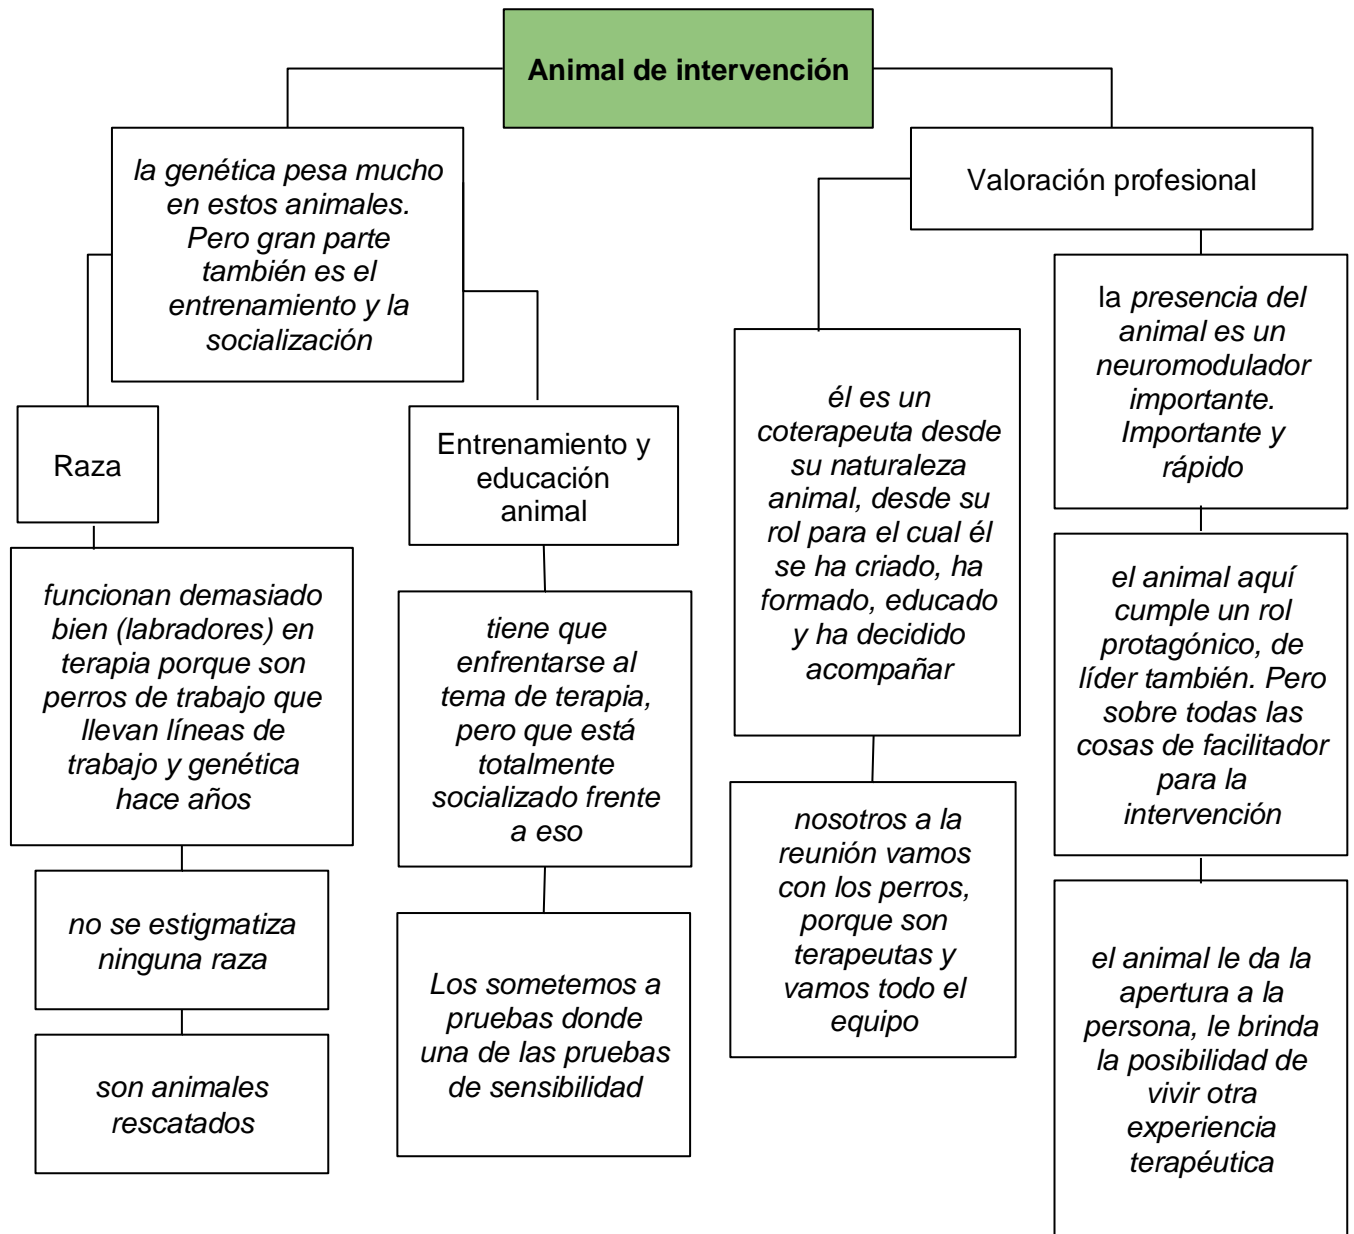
Animal de intervención

la genética pesa mucho en estos animales. Pero gran parte también es el entrenamiento y la socialización

Raza

funcionan demasiado bien (labradores) en terapia porque son perros de trabajo que llevan líneas de trabajo y genética hace años

no se estigmatiza ninguna raza

son animales rescatados

Entrenamiento y educación animal

tiene que enfrentarse al tema de terapia, pero que está totalmente socializado frente a eso

Los sometemos a pruebas donde una de las pruebas de sensibilidad

Valoración profesional

él es un coterapeuta desde su naturaleza animal, desde su rol para el cual él se ha criado, ha formado, educado y ha decidido acompañar

nosotros a la reunión vamos con los perros, porque son terapeutas y vamos todo el equipo

la presencia del animal es un neuromodulador importante. Importante y rápido

el animal aquí cumple un rol protagónico, de líder también. Pero sobre todas las cosas de facilitador para la intervención

el animal le da la apertura a la persona, le brinda la posibilidad de vivir otra experiencia terapéutica